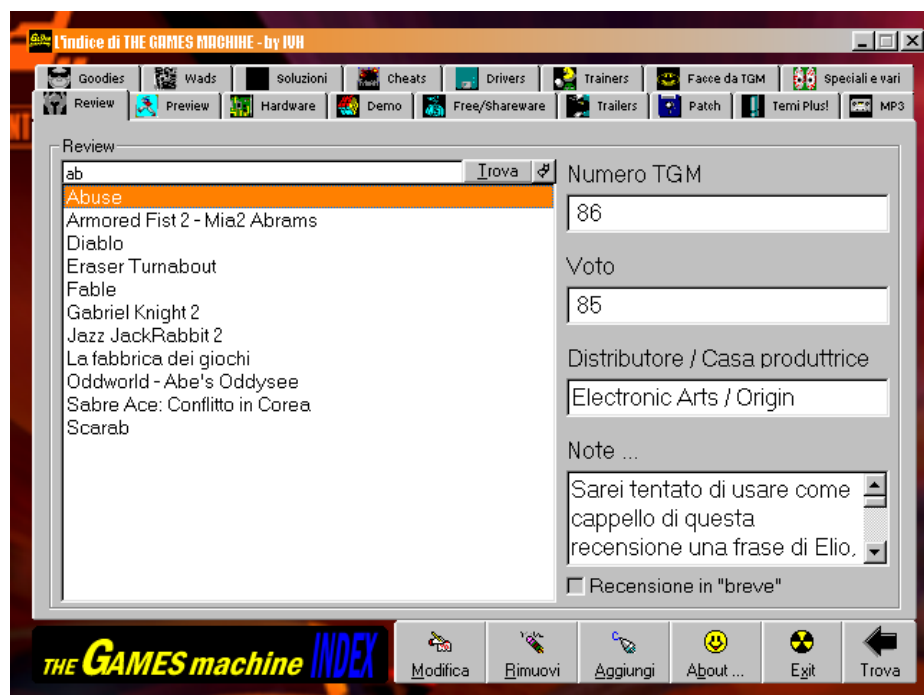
L'indice di THE GAMES MACHINE - by IVH

Goodies | Wads | Soluzioni | Cheats | Drivers | Trainers | Facce da TGM | Speciali e vari
Review | Preview | Hardware | Demo | Free/Shareware | Trailers | Patch | Temi Plus! | MP3

Review

ab
Trova

Abuse
Armored Fist 2 - Mia2 Abrams
Diablo
Eraser Turnabout
Fable
Gabriel Knight 2
Jazz JackRabbit 2
La fabbrica dei giochi
Oddworld - Abe's Oddysee
Sabre Ace: Conflitto in Corea
Scarab

Numero TGM
86

Voto
85

Distributore / Casa produttrice
Electronic Arts / Origin

Note ...
Sarei tentato di usare come cappello di questa recensione una frase di Elio,

Recensione in "breve"

THE GAMES machine INDEX

Modifica | Rimuovi | Aggiungi | About ... | Exit | Trova